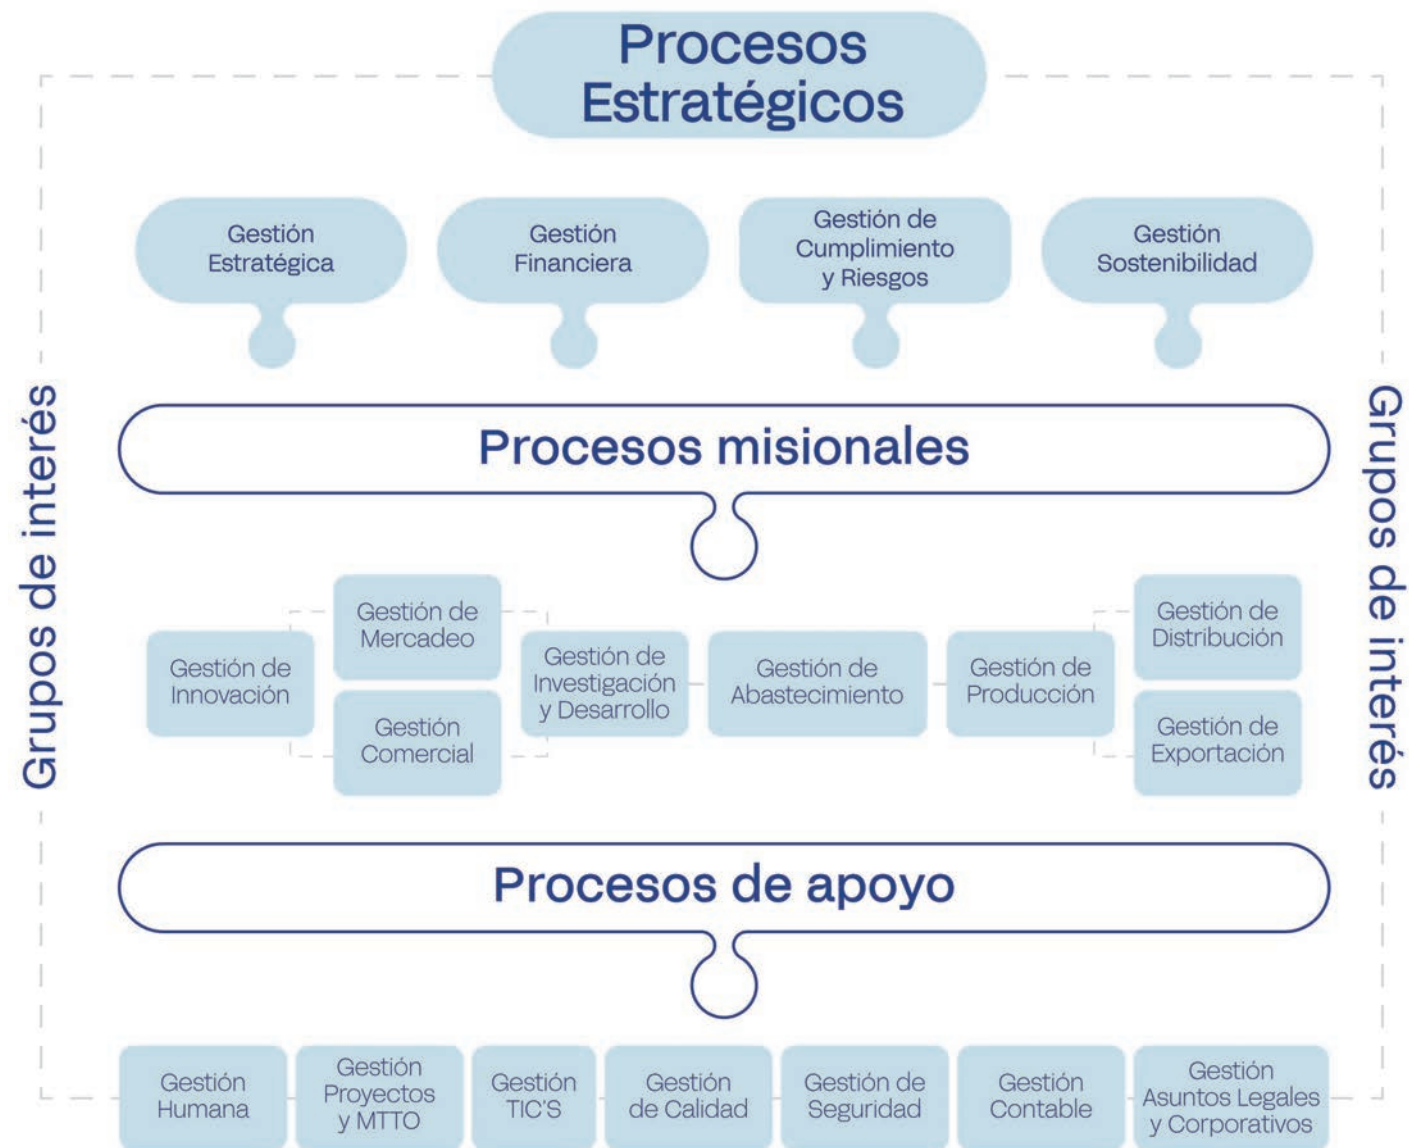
Procesos Estratégicos

Gestión Estratégica

Gestión Financiera

Gestión de Cumplimiento y Riesgos

Gestión Sostenibilidad

Grupos de interés

Grupos de interés

Procesos misionales

Gestión de Innovación

Gestión de Mercadeo

Gestión Comercial

Gestión de Investigación y Desarrollo

Gestión de Abastecimiento

Gestión de Producción

Gestión de Distribución

Gestión de Exportación

Procesos de apoyo

Gestión Humana

Gestión Proyectos y MTTO

Gestión TIC'S

Gestión de Calidad

Gestión de Seguridad

Gestión Contable

Gestión Asuntos Legales y Corporativos